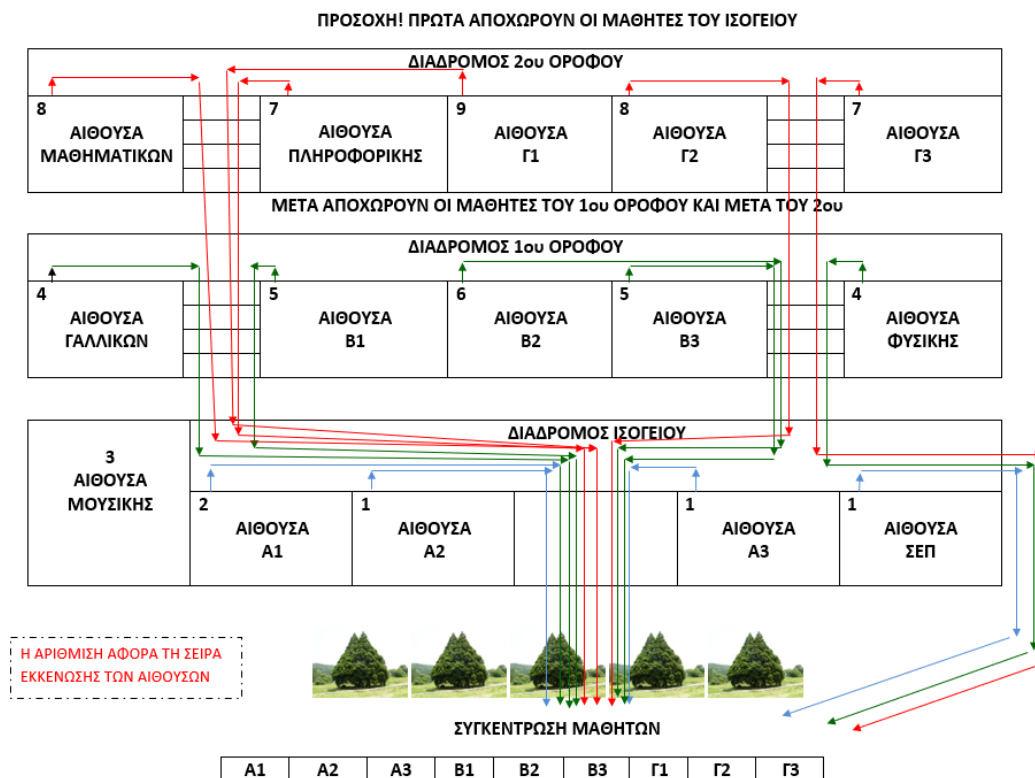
ΠΡΟΣΟΧΗ! ΠΡΩΤΑ ΑΠΟΧΩΡΟΥΝ ΟΙ ΜΑΘΗΤΕΣ ΤΟΥ ΙΣΟΓΕΙΟΥ

ΔΙΑΔΡΟΜΟΣ 2ου ΟΡΟΦΟΥ

8 ΑΙΘΟΥΣΑ ΜΑΘΗΜΑΤΙΚΩΝ

7 ΑΙΘΟΥΣΑ ΠΛΗΡΟΦΟΡΙΚΗΣ

9 ΑΙΘΟΥΣΑ Γ1

8 ΑΙΘΟΥΣΑ Γ2

7 ΑΙΘΟΥΣΑ Γ3

ΜΕΤΑ ΑΠΟΧΩΡΟΥΝ ΟΙ ΜΑΘΗΤΕΣ ΤΟΥ 1ου ΟΡΟΦΟΥ ΚΑΙ ΜΕΤΑ ΤΟΥ 2ου

ΔΙΑΔΡΟΜΟΣ 1ου ΟΡΟΦΟΥ

4 ΑΙΘΟΥΣΑ ΓΑΛΛΙΚΩΝ

5 ΑΙΘΟΥΣΑ Β1

6 ΑΙΘΟΥΣΑ Β2

5 ΑΙΘΟΥΣΑ Β3

4 ΑΙΘΟΥΣΑ ΦΥΣΙΚΗΣ

ΔΙΑΔΡΟΜΟΣ ΙΣΟΓΕΙΟΥ

3 ΑΙΘΟΥΣΑ ΜΟΥΣΙΚΗΣ

2 ΑΙΘΟΥΣΑ Α1

1 ΑΙΘΟΥΣΑ Α2

1 ΑΙΘΟΥΣΑ Α3

1 ΑΙΘΟΥΣΑ ΣΕΠ

Η ΑΡΙΘΜΙΣΗ ΑΦΟΡΑ ΤΗ ΣΕΙΡΑ ΕΚΚΕΝΩΣΗΣ ΤΩΝ ΑΙΘΟΥΣΩΝ

ΣΥΓΚΕΝΤΡΩΣΗ ΜΑΘΗΤΩΝ

| Α1 | Α2 | Α3 | Β1 | Β2 | Β3 | Γ1 | Γ2 | Γ3 |
|---|---|---|---|---|---|---|---|---|